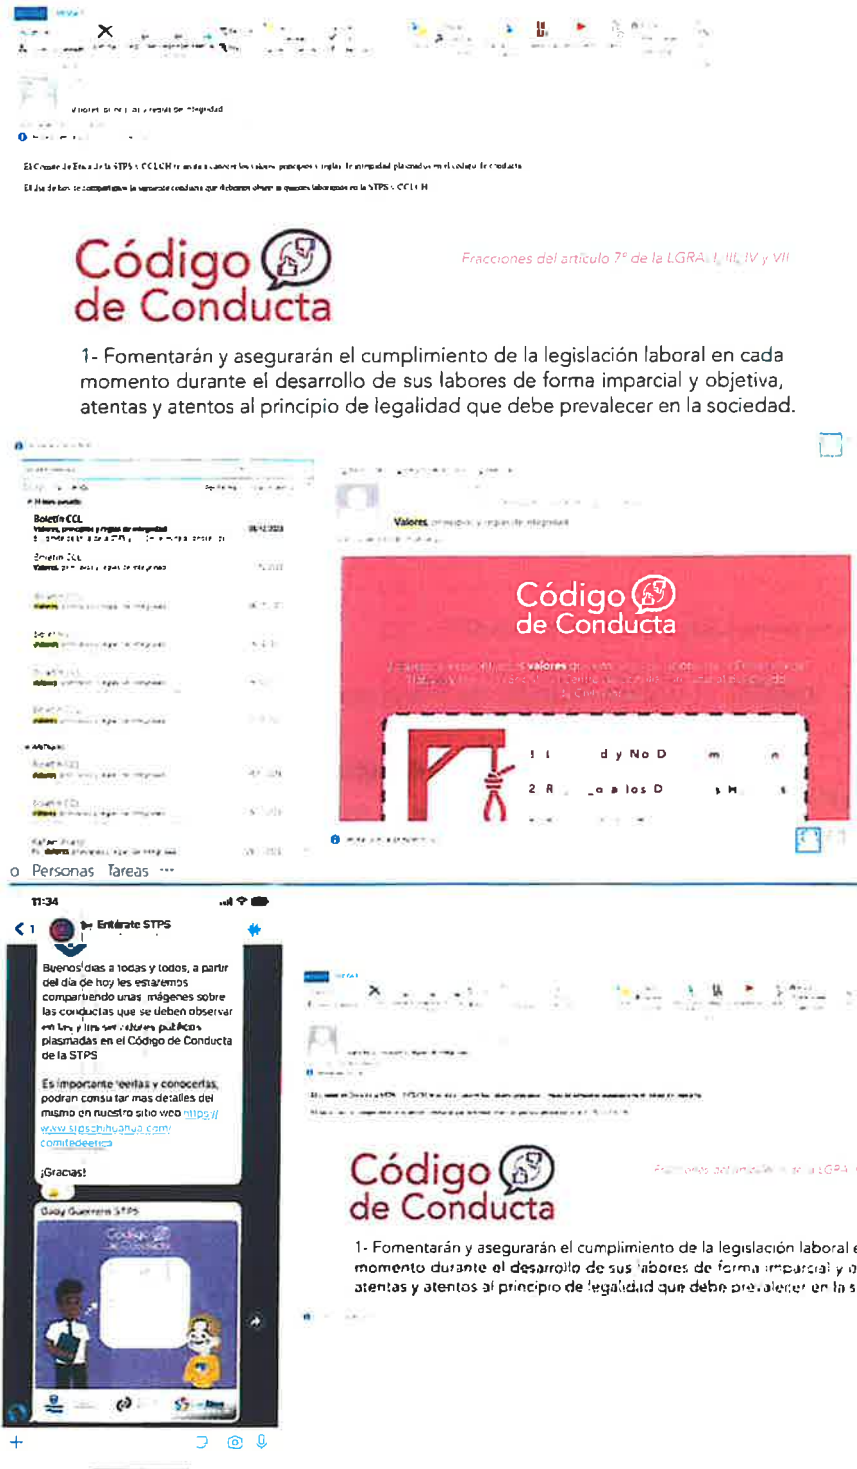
Código
de Conducta

Fracciones del artículo 7° de la LGRA: I, III, IV y VII

1- Fomentarán y asegurarán el cumplimiento de la legislación laboral en cada momento durante el desarrollo de sus labores de forma imparcial y objetiva, atentas y atentos al principio de legalidad que debe prevalecer en la sociedad.

Boletín CCL
Valores, principios y reglas de integridad

Valores, principios y reglas de integridad

Código
de Conducta

o Personas Tareas ···

11:34

Entérate STPS

Buenos días a todas y todos, a partir del día de hoy les estaremos compartiendo unas imágenes sobre las conductas que se deben observar en los y las servidores públicos plasmadas en el Código de Conducta de la STPS

Es importante leerlas y conocerlas, podrán consultar mas detalles del mismo en nuestro sitio web https://www.stpschihuahua.com/comitedeetica

¡Gracias!

Gaby Guerrero STPS

Código
de Conducta

1- Fomentarán y asegurarán el cumplimiento de la legislación laboral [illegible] momento durante el desarrollo de sus labores de forma imparcial y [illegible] atentas y atentos al principio de legalidad que debe prevalecer en la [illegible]